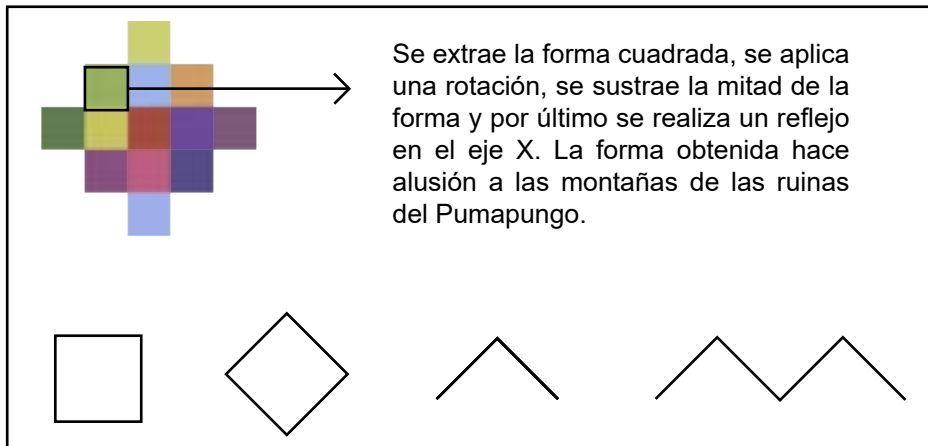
Se extrae la forma cuadrada, se aplica una rotación, se sustrae la mitad de la forma y por último se realiza un reflejo en el eje X. La forma obtenida hace alusión a las montañas de las ruinas del Pumapungo.